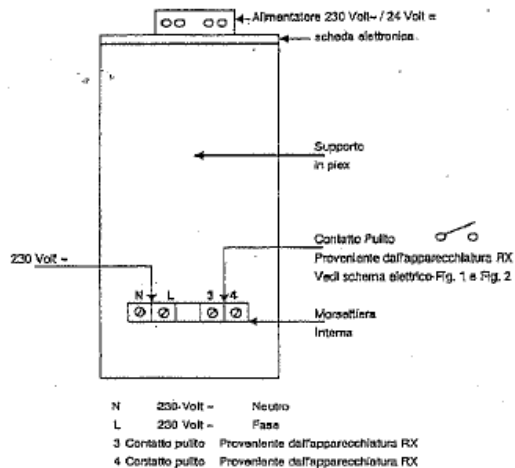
Alimentatore 230 Volt~ / 24 Volt =
scheda elettronica

Supporto
in plex

Contatto Pulito
Proveniente dall'apparecchiatura RX
Vedi schema elettrico Fig. 1 e Fig. 2

230 Volt ~

N L 3 4

Morsettiera
Interna

N 230 Volt ~ Neutro
L 230 Volt ~ Fase
3 Contatto pulito Proveniente dall'apparecchiatura RX
4 Contatto pulito Proveniente dall'apparecchiatura RX